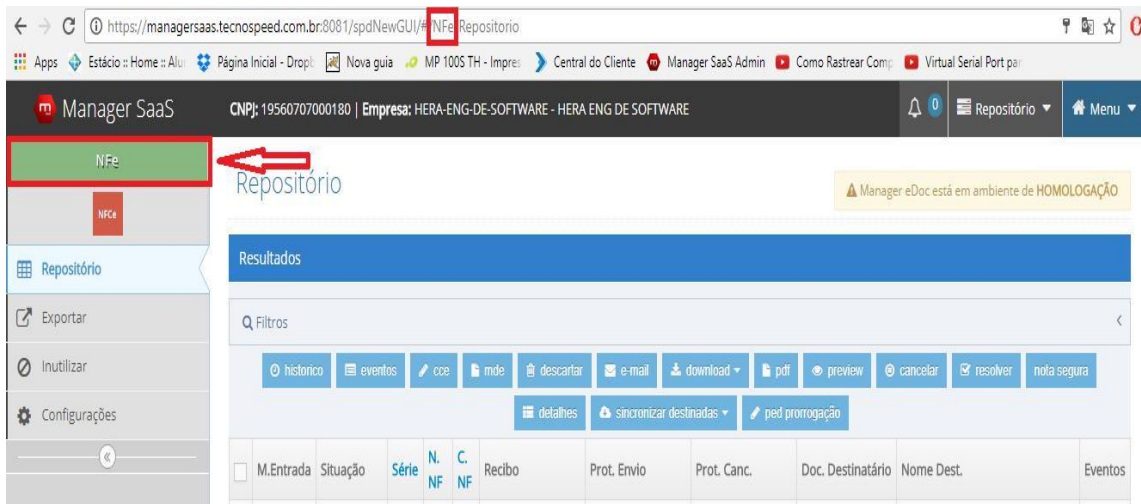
https://managersaas.tecnospeed.com.br:8081/spdNewGUI/#/NFe/Repositorio

Apps Estácio :: Home :: Alu Página Inicial - Dropb Nova guia MP 100S TH - Impres Central do Cliente Manager SaaS Admin Como Rastrear Comp Virtual Serial Port par

Manager SaaS

CNPJ: 19560707000180 | Empresa: HERA-ENG-DE-SOFTWARE - HERA ENG DE SOFTWARE

0 Repositório Menu

NFe

NFCe

Repositório

Exportar

Inutilizar

Configurações

Repositório

Manager eDoc está em ambiente de HOMOLOGAÇÃO

Resultados

Filtros

historico eventos cce mde descartar e-mail download pdf preview cancelar resolver nota segura

detalhes sincronizar destinadas ped prorrogação

| | M.Entrada | Situação | Série | N. NF | C. NF | Recibo | Prot. Envio | Prot. Canc. | Doc. Destinatário | Nome Dest. | Eventos |
|---|---|---|---|---|---|---|---|---|---|---|---|